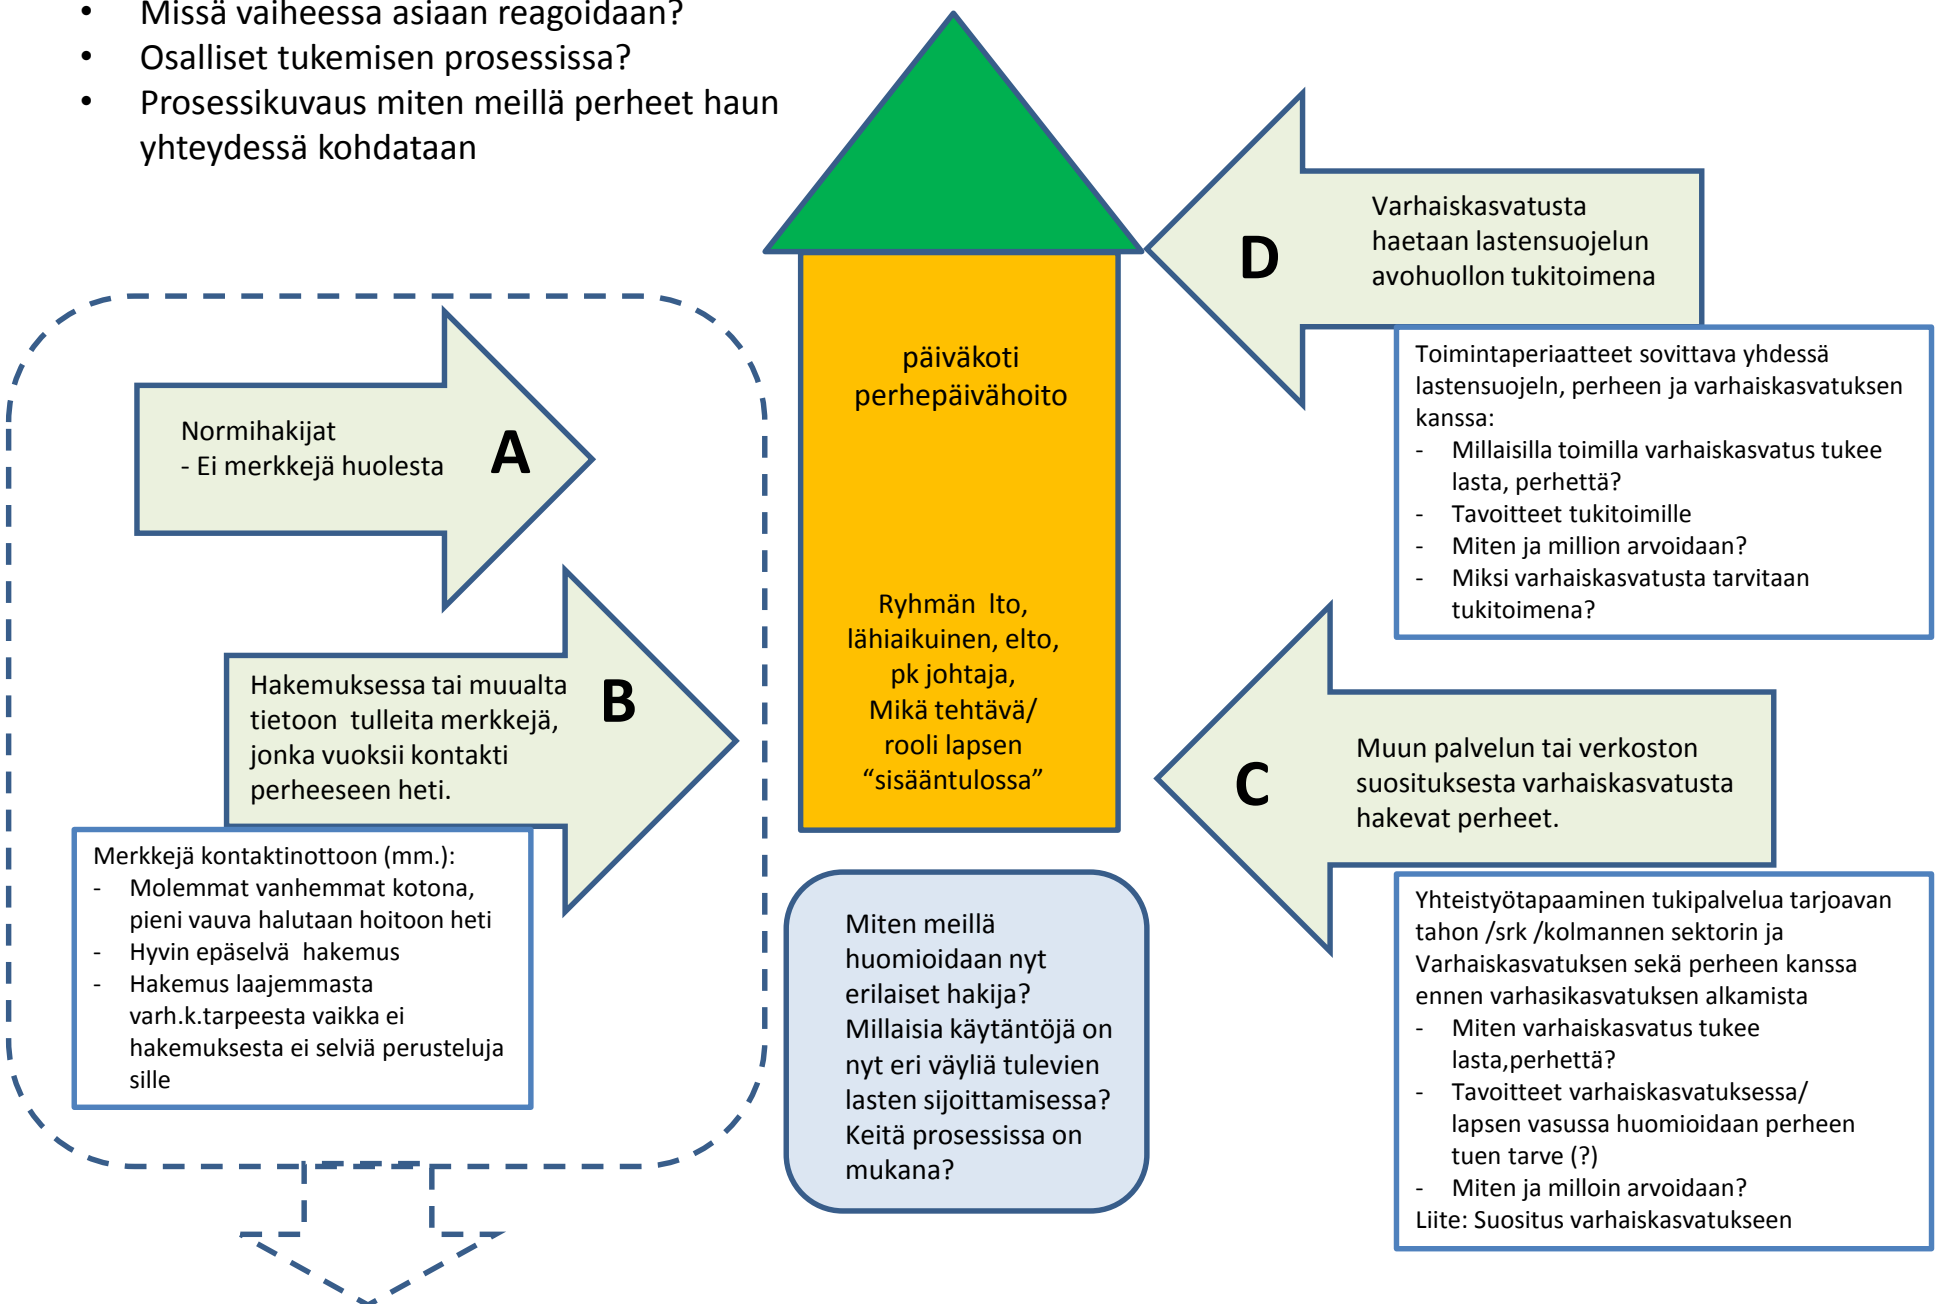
- Missä vaiheessa asiaan reagoidaan?
- Osalliset tukemisen prosessissa?
- Prosessikuvaus miten meillä perheet haun yhteydessä kohdataan

Normihakijat
- Ei merkkejä huolesta

A

Hakemuksessa tai muualta tietoon tulleita merkkejä, jonka vuoksii kontakti perheeseen heti.

B

Merkkejä kontaktinottoon (mm.):
- Molemmat vanhemmat kotona, pieni vauva halutaan hoitoon heti
- Hyvin epäselvä hakemus
- Hakemus laajemmasta varh.k.tarpeesta vaikka ei hakemuksesta ei selviä perusteluja sille

päiväkoti
perhepäivähoito

Ryhmän lto, lähiaikuinen, elto, pk johtaja, Mikä tehtävä/ rooli lapsen "sisääntulossa"

Miten meillä huomioidaan nyt erilaiset hakija? Millaisia käytäntöjä on nyt eri väyliä tulevien lasten sijoittamisessa? Keitä prosessissa on mukana?

D

Varhaiskasvatusta haetaan lastensuojelun avohuollon tukitoimena

Toimintaperiaatteet sovittava yhdessä lastensuojeln, perheen ja varhaiskasvatuksen kanssa:
- Millaisilla toimilla varhaiskasvatus tukee lasta, perhettä?
- Tavoitteet tukitoimille
- Miten ja miilion arvoidaan?
- Miksi varhaiskasvatusta tarvitaan tukitoimena?

C

Muun palvelun tai verkoston suosituksesta varhaiskasvatusta hakevat perheet.

Yhteistyötapaaminen tukipalvelua tarjoavan tahon /srk /kolmannen sektorin ja Varhaiskasvatuksen sekä perheen kanssa ennen varhasikasvatuksen alkamista
- Miten varhaiskasvatus tukee lasta,perhettä?
- Tavoitteet varhaiskasvatuksessa/ lapsen vasussa huomioidaan perheen tuen tarve (?)
- Miten ja milloin arvoidaan?
Liite: Suositus varhaiskasvatukseen